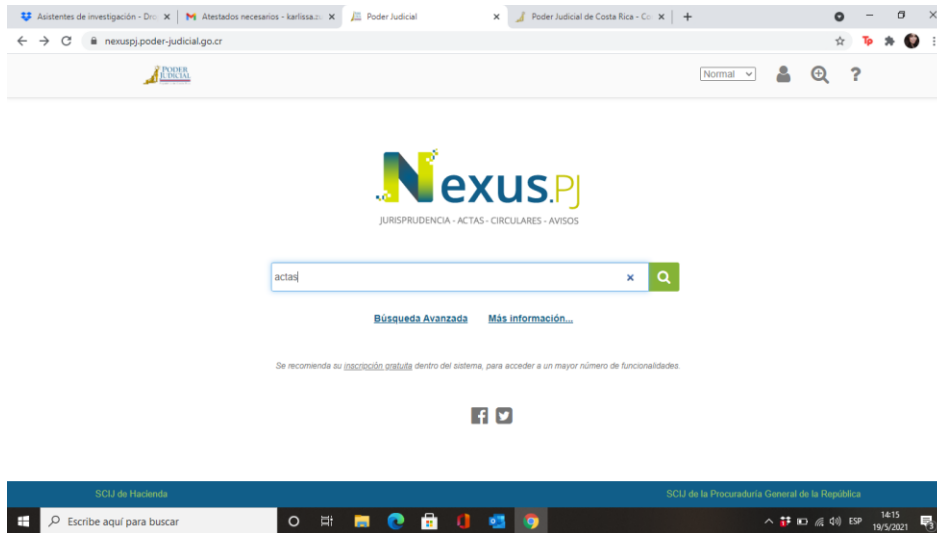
Asistentes de investigación - Dro ×
Atestados necesarios - karlissa.zu ×
Poder Judicial ×
Poder Judicial de Costa Rica - Co ×
+

nexuspj.poder-judicial.go.cr

PODER JUDICIAL

Normal

NexusPJ
JURISPRUDENCIA - ACTAS - CIRCULARES - AVISOS

actas

Búsqueda Avanzada
Más información...

Se recomienda su inscripción gratuita dentro del sistema, para acceder a un mayor número de funcionalidades.

SCIJ de Hacienda
SCIJ de la Procuraduría General de la República

Escribe aquí para buscar
ESP
14:15
19/5/2021